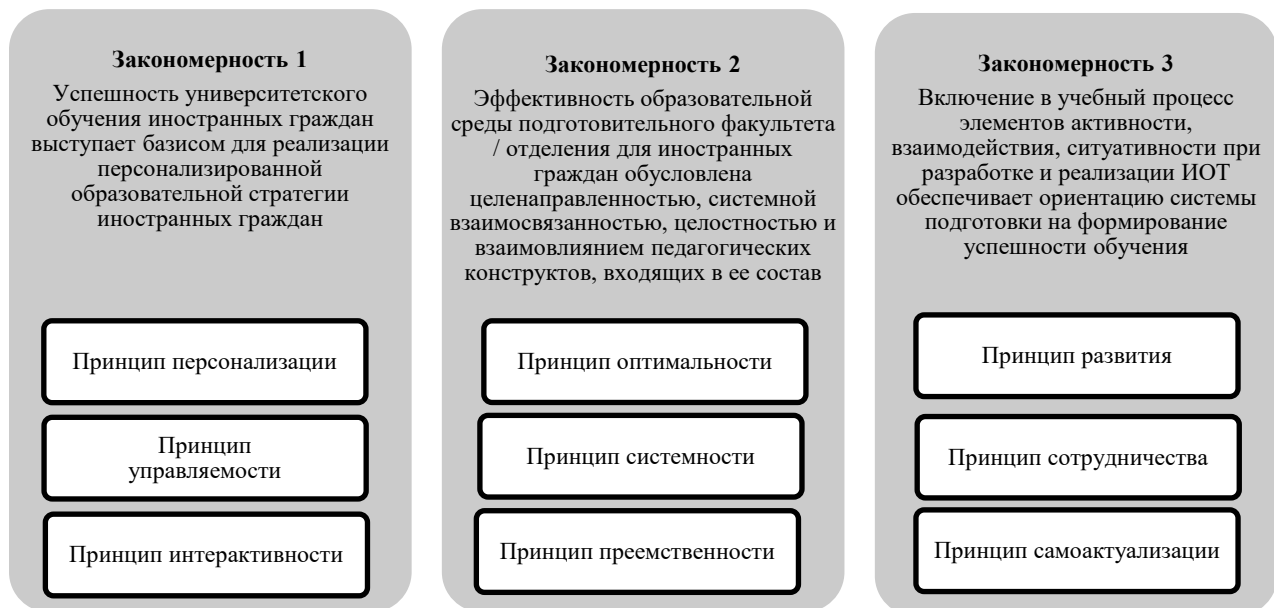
Закономерность 1

Успешность университетского обучения иностранных граждан выступает базисом для реализации персонализированной образовательной стратегии иностранных граждан

Принцип персонализации

Принцип управляемости

Принцип интерактивности

Закономерность 2

Эффективность образовательной среды подготовительного факультета / отделения для иностранных граждан обусловлена целенаправленностью, системной взаимосвязанностью, целостностью и взаимовлиянием педагогических конструктов, входящих в ее состав

Принцип оптимальности

Принцип системности

Принцип преемственности

Закономерность 3

Включение в учебный процесс элементов активности, взаимодействия, ситуативности при разработке и реализации ИОТ обеспечивает ориентацию системы подготовки на формирование успешности обучения

Принцип развития

Принцип сотрудничества

Принцип самоактуализации